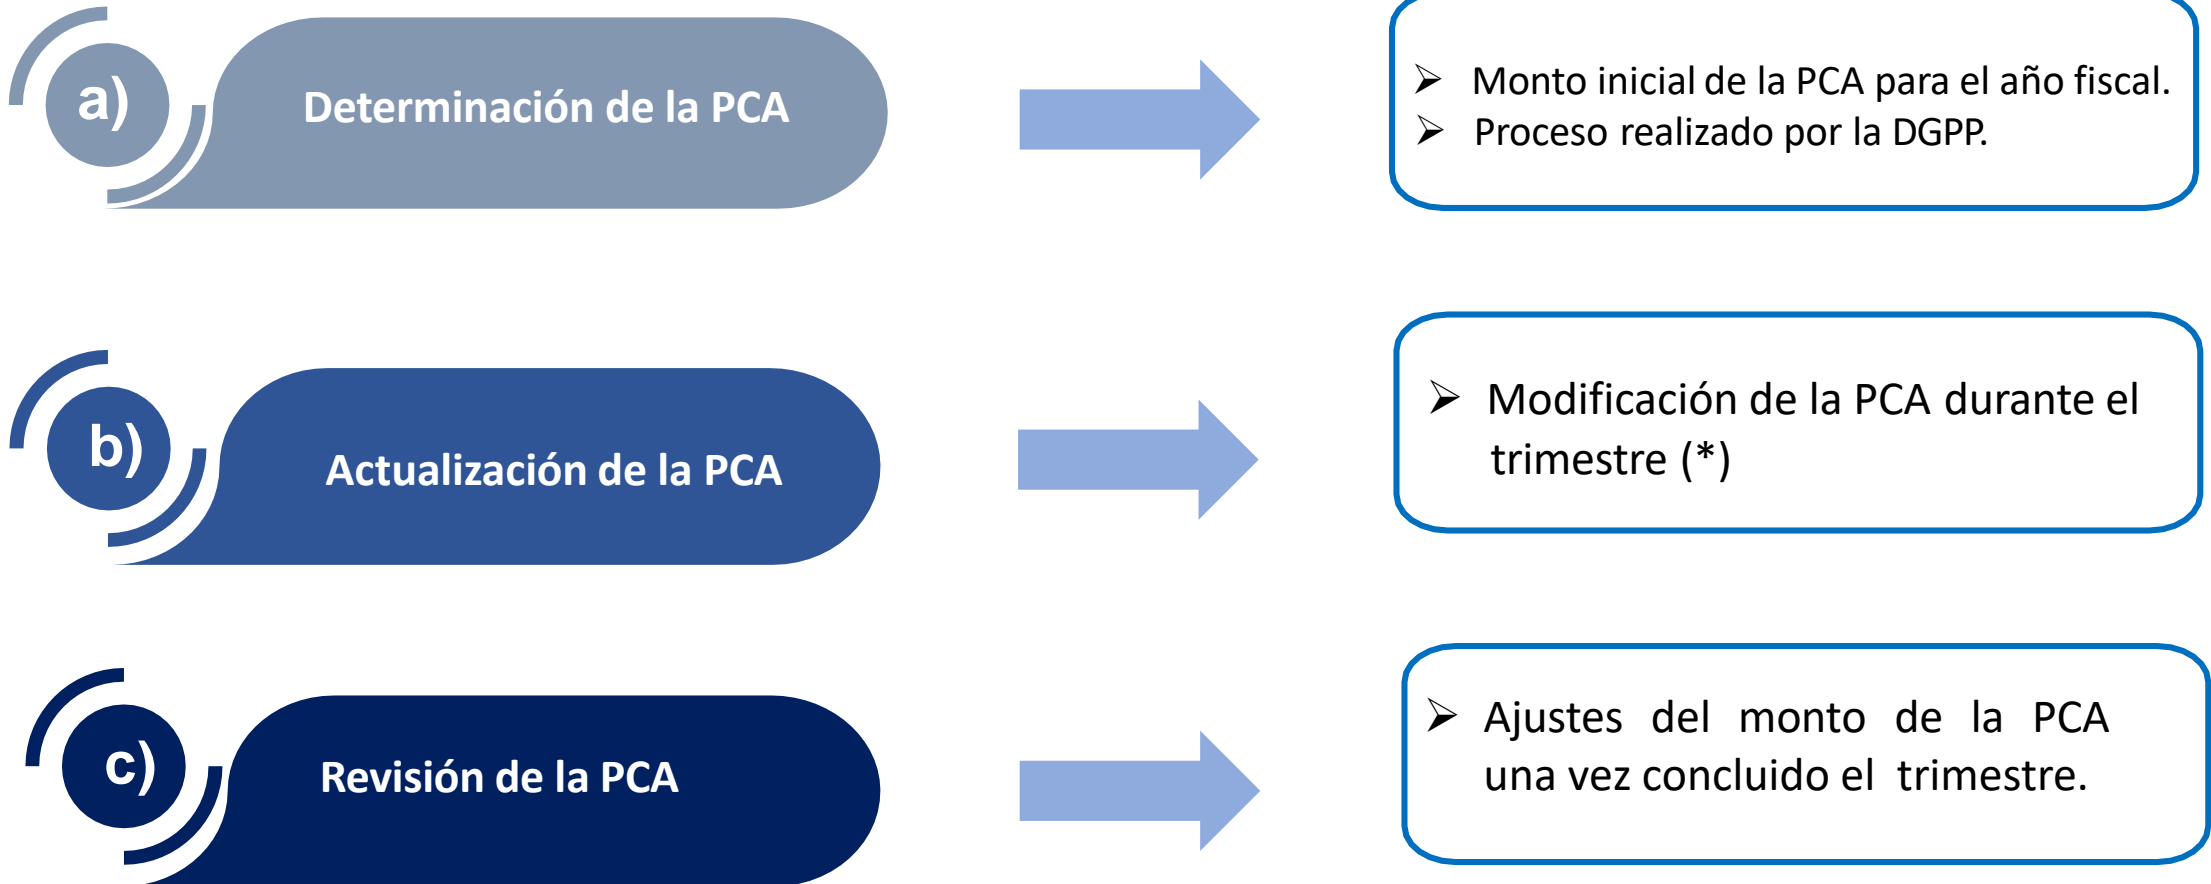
a) Determinación de la PCA

➢ Monto inicial de la PCA para el año fiscal.
➢ Proceso realizado por la DGPP.

b) Actualización de la PCA

➢ Modificación de la PCA durante el trimestre (*)

c) Revisión de la PCA

➢ Ajustes del monto de la PCA una vez concluido el trimestre.